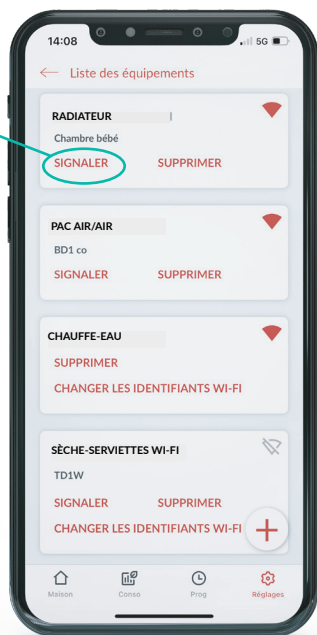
14:08
5G

Liste des équipements

RADIATEUR
Chambre bébé
SIGNALER SUPPRIMER

PAC AIR/AIR
BD1 co
SIGNALER SUPPRIMER

CHAUFFE-EAU
SUPPRIMER
CHANGER LES IDENTIFIANTS WI-FI

SÈCHE-SERVIETTES WI-FI
TD1W
SIGNALER SUPPRIMER
CHANGER LES IDENTIFIANTS WI-FI

+

Maison Conso Prog Réglages